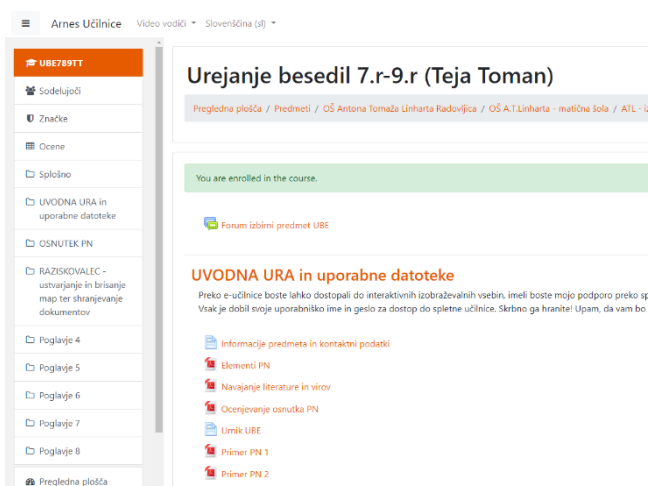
Arnes Učilnice Video vodiči Slovenščina (sl)

UBE789TT
Sodelujoči
Značke
Ocene
Splošno
UVODNA URA in uporabne datoteke
OSNUTEK PN
RAZISKOVALEC - ustvarjanje in brisanje map ter shranjevanje dokumentov
Poglavje 4
Poglavje 5
Poglavje 6
Poglavje 7
Poglavje 8
Pregledna plošča

Urejanje besedil 7.r-9.r (Teja Toman)

Pregledna plošča / Predmeti / OŠ Antona Tomaža Linharta Radovljica / OŠ A.T.Linharta - matična šola / ATL - i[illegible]

You are enrolled in the course.

Forum izbirni predmet UBE

UVODNA URA in uporabne datoteke

Preko e-učilnice boste lahko dostopali do interaktivnih izobraževalnih vsebin, imeli boste mojo podporo preko sp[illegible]
Vsak je dobil svoje uporabniško ime in geslo za dostop do spletne učilnice. Skrbno ga hranite! Upam, da vam bo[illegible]

Informacije predmeta in kontaktni podatki
Elementi PN
Navajanje literature in virov
Ocenjevanje osnutka PN
Umik UBE
Primer PN 1
Primer PN 2